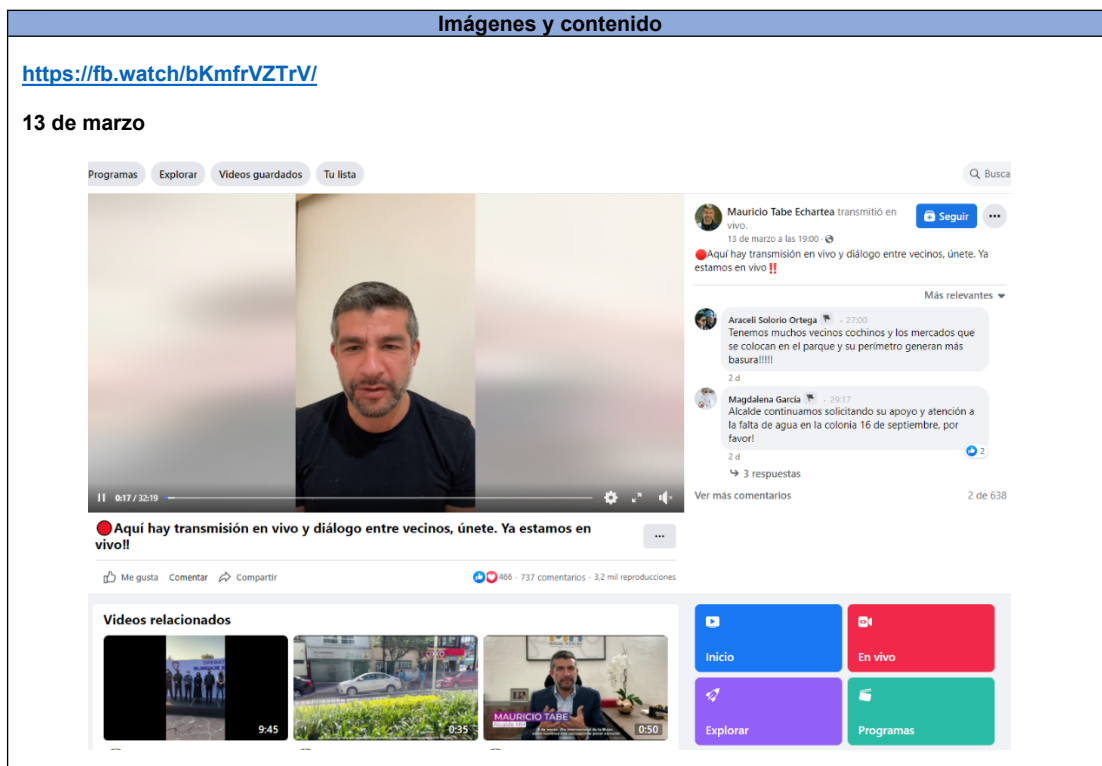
Imágenes y contenido

https://fb.watch/bKmfrVZTrV/

13 de marzo

Programas Explorar Videos guardados Tu lista

Busca

0:17 / 32:19

🔴Aquí hay transmisión en vivo y diálogo entre vecinos, únete. Ya estamos en vivo‼

Me gusta Comentar Compartir

466 · 737 comentarios · 3,2 mil reproducciones

Mauricio Tabe Echartea transmitió en vivo.

13 de marzo a las 19:00 ·

Seguir

🔴Aquí hay transmisión en vivo y diálogo entre vecinos, únete. Ya estamos en vivo‼

Más relevantes

Araceli Solorio Ortega · 27:00
Tenemos muchos vecinos cochinos y los mercados que se colocan en el parque y su perímetro generan más basura!!!!!
2 d

Magdalena García · 29:17
Alcalde continuamos solicitando su apoyo y atención a la falta de agua en la colonia 16 de septiembre, por favor!
2 d
2

3 respuestas

Ver más comentarios 2 de 638

Videos relacionados

9:45

0:35

MAURICIO TABE

0:50

Inicio

En vivo

Explorar

Programas